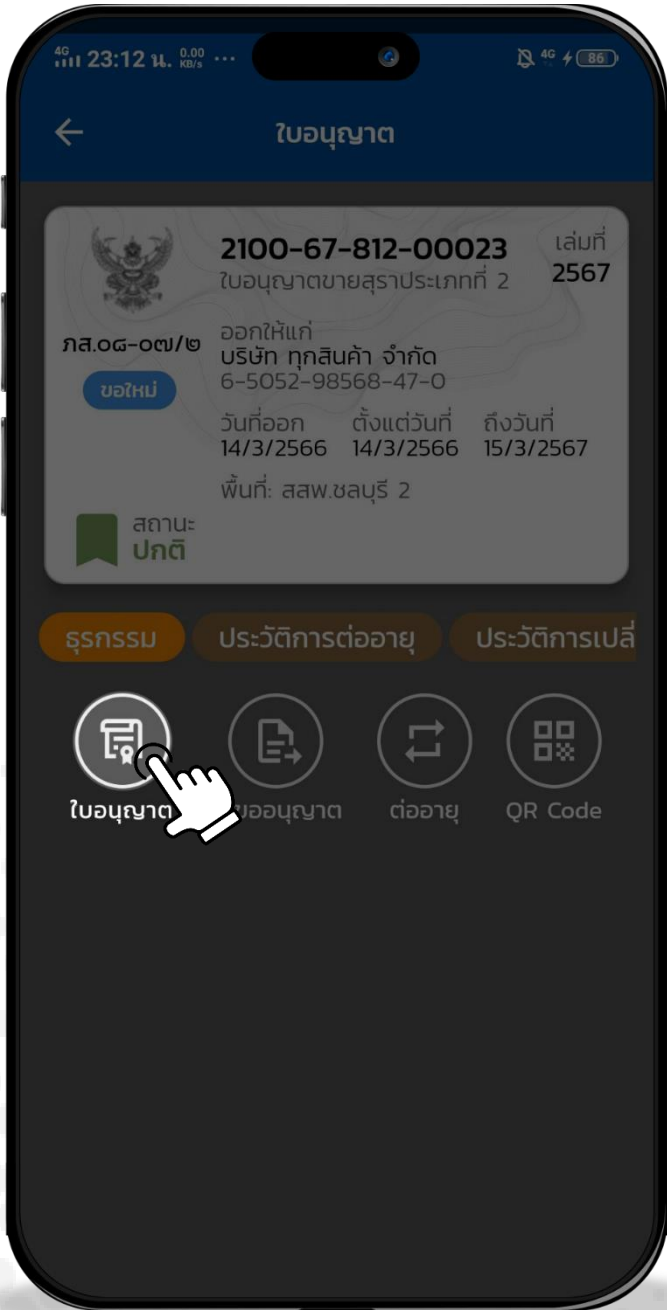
4G 23:12 น. 0.00 KB/s ··· 4G 86

ใบอนุญาต

2100-67-812-00023
ใบอนุญาตขายสุราประเภทที่ 2
เล่มที่
2567

ภส.๐๘-๐๗/๒
ขอใหม่

ออกให้แก่
บริษัท ทุกสินค้า จำกัด
6-5052-98568-47-0

วันที่ออก
14/3/2566
ตั้งแต่วันที่
14/3/2566
ถึงวันที่
15/3/2567

พื้นที่: สสพ.ชลบุรี 2

สถานะ
ปกติ

ธุรกรรม
ประวัติการต่ออายุ
ประวัติการเปลี่

ใบอนุญาต
ขออนุญาต
ต่ออายุ
QR Code